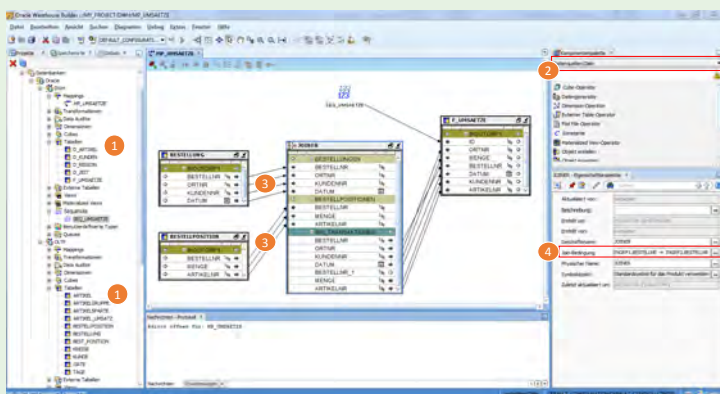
Oracle Warehouse Builder : /MY_PROJECT/DWH/MP_UMSATZE

Datei Bearbeiten Ansicht Suchen Diagramm Debug Extras Fenster Hilfe

DEFAULT_CONFIGURATI...

Projekte Geschützte Globals

MP_UMSATZE

Komponentenpalette

Datenbanken
Oracle
DWH
Mappings
MP_UMSATZE
Transformationen
Data Auditor
Dimensionen
Cubes
Tabellen
D_ARTIKEL
D_KUNDEN
D_REGION
D_ZEIT
F_UMSATZE
Externe Tabellen
Views
Materialized Views
Sequences
SEQ_UMSATZE
Benutzerdefinierte Typen
Queues
OLTP
Mappings
Transformationen
Data Auditor
Dimensionen
Cubes
Tabellen
ARTIKEL
ARTIKELGRUPPE
ARTIKELSPARTE
ARTIKEL_UMSATZ
BESTELLPOSITION
BESTELLUNG
BEST_POSITION
KREIS
KUNDE
ORTE
TAGE
Externe Tabellen

1
1
2
3
3
4

SEQ_UMSATZE

BESTELLUNG
INOUTGRP1
BESTELLNR
ORTNR
KUNDENNR
DATUM

BESTELLPOSITION
INOUTGRP1
BESTELLNR
MENGE
ARTIKELNR

JOINER
BESTELLUNGEN
BESTELLNR
ORTNR
KUNDENNR
DATUM
BESTELLPOSITIONEN
BESTELLNR
MENGE
ARTIKELNR
ERGEBNISGRUPPE
BESTELLNR
ORTNR
KUNDENNR
DATUM
BESTELLNR_1
MENGE
ARTIKELNR

F_UMSATZE
INOUTGRP1
ID
ORTNR
MENGE
BESTELLNR
DATUM
KUNDENNR
ARTIKELNR

Nachrichten - Protokoll
Editor öffnen für: MP_UMSATZE

Cube-Operator
Datengenerator
Dimension-Operator
Externer Table-Operator
Flat File-Operator
Sortierte
Materialized View-Operator
Objekt erstellen
Objekt einsetzen

JOINER - Eigenschaftsinspektor

Aktualisiert von:
Beschreibung:
Erstellt von:
Erstellt am:
Geschäftsname: JOINER
Join-Bedingung: INOUTGRP1.BESTELLNR = INOUTGRP2.BESTELLNR
Physischer Name: JOINER
Zuletzt aktualisiert am: